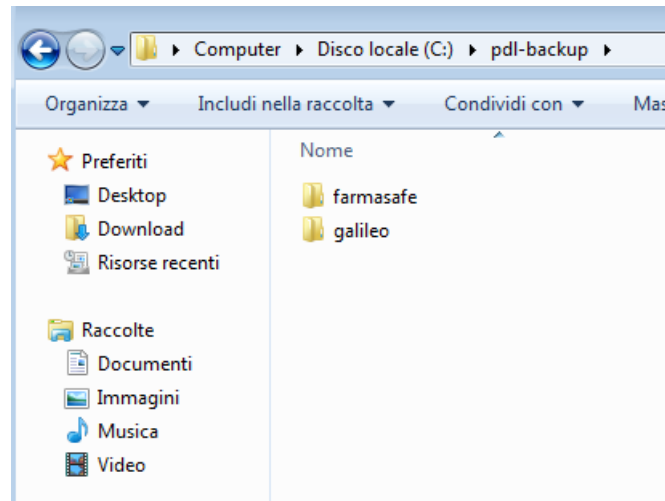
▸ Computer ▸ Disco locale (C:) ▸ pdl-backup ▸

Organizza ▾ Includi nella raccolta ▾ Condividi con ▾ Mas

Preferiti
Desktop
Download
Risorse recenti

Raccolte
Documenti
Immagini
Musica
Video

Nome
farmasafe
galileo